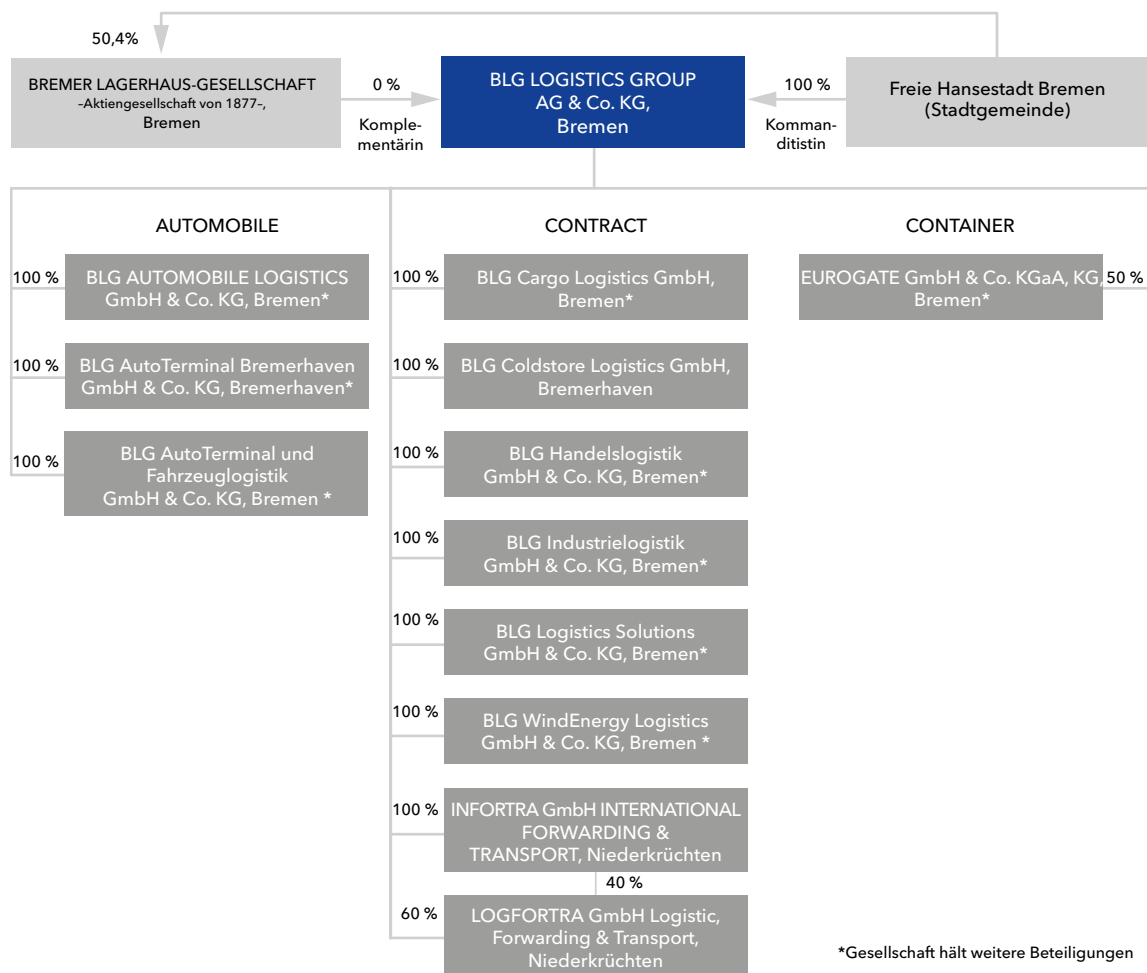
50,4%

BREMER LAGERHAUS-GESELLSCHAFT
–Aktiengesellschaft von 1877–,
Bremen

0 %

Komplementärin

BLG LOGISTICS GROUP
AG & Co. KG,
Bremen

100 %

Kommanditistin

Freie Hansestadt Bremen
(Stadtgemeinde)

AUTOMOBILE

100 % BLG AUTOMOBILE LOGISTICS GmbH & Co. KG, Bremen*

100 % BLG AutoTerminal Bremerhaven GmbH & Co. KG, Bremerhaven*

100 % BLG AutoTerminal und Fahrzeuglogistik GmbH & Co. KG, Bremen *

CONTRACT

100 % BLG Cargo Logistics GmbH, Bremen*

100 % BLG Coldstore Logistics GmbH, Bremerhaven

100 % BLG Handelslogistik GmbH & Co. KG, Bremen*

100 % BLG Industrielogistik GmbH & Co. KG, Bremen*

100 % BLG Logistics Solutions GmbH & Co. KG, Bremen*

100 % BLG WindEnergy Logistics GmbH & Co. KG, Bremen *

100 % INFORTRA GmbH INTERNATIONAL FORWARDING & TRANSPORT, Niederkrüchten

40 %

60 % LOGFORTRA GmbH Logistic, Forwarding & Transport, Niederkrüchten

CONTAINER

EUROGATE GmbH & Co. KGaA, KG, Bremen* 50 %

*Gesellschaft hält weitere Beteiligungen